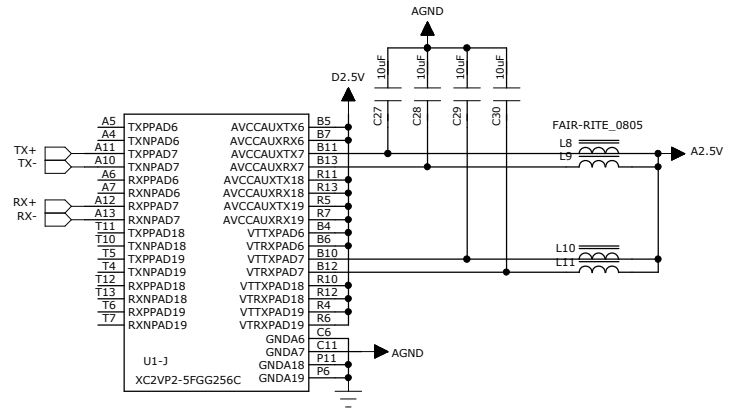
AGND

D2.5V

10uF C27
10uF C28
10uF C29
10uF C30

FAIR-RITE_0805

L8
L9
A2.5V

L10
L11

TX+
TX-
RX+
RX-

A5 TXPPAD6
A4 TXNPAD6
A11 TXPPAD7
A10 TXNPAD7
A6 RXPPAD6
A7 RXNPAD6
A12 RXPPAD7
A13 RXNPAD7
T11 TXPPAD18
T10 TXNPAD18
T5 TXPPAD19
T4 TXNPAD19
T12 RXPPAD18
T13 RXNPAD18
T6 RXPPAD19
T7 RXNPAD19

AVCCAUXTX6 B5
AVCCAUXRX6 B7
AVCCAUXTX7 B11
AVCCAUXRX7 B13
AVCCAUXTX18 R11
AVCCAUXRX18 R13
AVCCAUXTX19 R5
AVCCAUXRX19 R7
VTTXPAD6 B4
VTRXPAD6 B6
VTTXPAD7 B10
VTRXPAD7 B12
VTTXPAD18 R10
VTRXPAD18 R12
VTTXPAD19 R4
VTRXPAD19 R6
GNDA6 C6
GNDA7 C11
GNDA18 P11
GNDA19 P6

AGND

U1-J
XC2VP2-5FGG256C